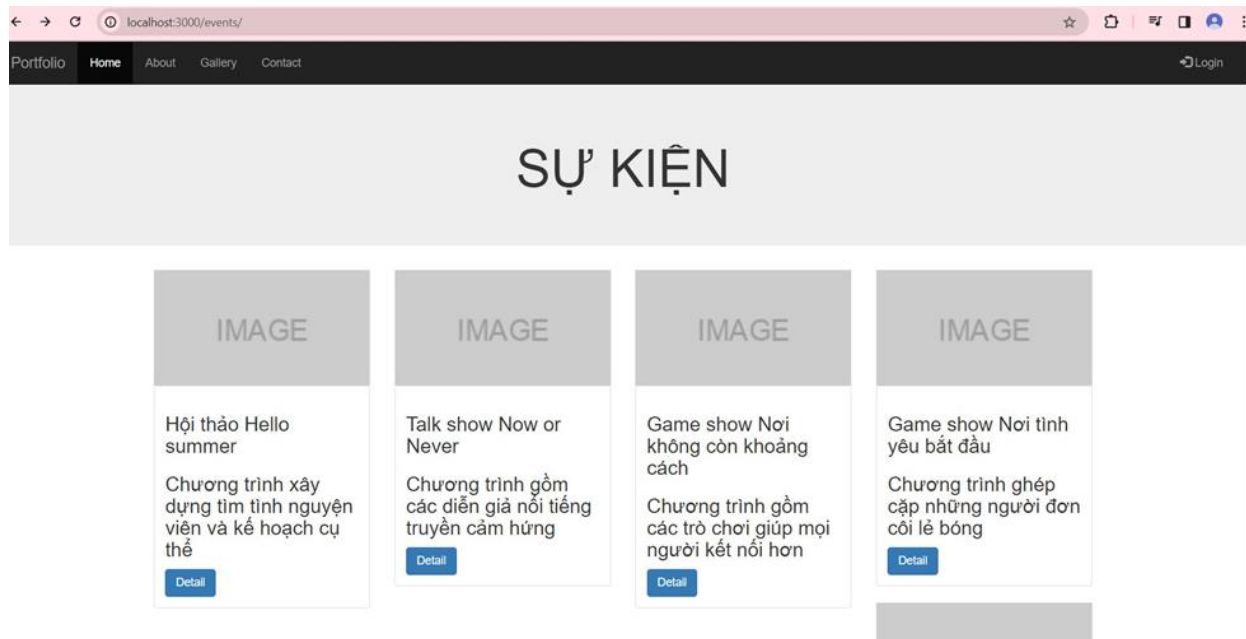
localhost:3000/events/

Portfolio Home About Gallery Contact

Login

SỰ KIỆN

IMAGE

Hội thảo Hello summer

Chương trình xây dựng tìm tình nguyện viên và kế hoạch cụ thể

Detail

IMAGE

Talk show Now or Never

Chương trình gồm các diễn giả nổi tiếng truyền cảm hứng

Detail

IMAGE

Game show Nơi không còn khoảng cách

Chương trình gồm các trò chơi giúp mọi người kết nối hơn

Detail

IMAGE

Game show Nơi tình yêu bắt đầu

Chương trình ghép cặp những người đơn côi lẻ bóng

Detail